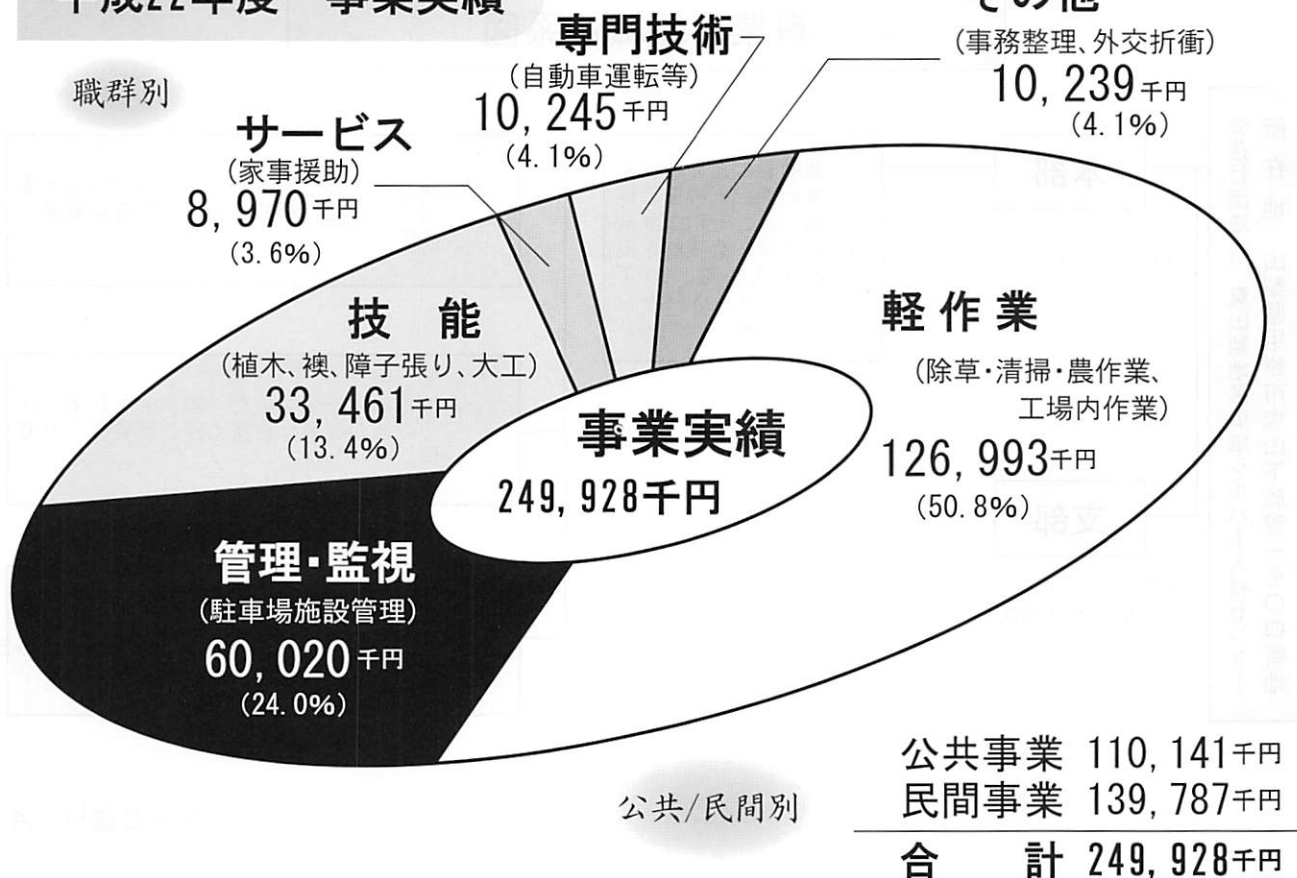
平成22年度 事業実績

職群別

専門技術
(自動車運転等)
10, 245千円
(4.1%)

その他
(事務整理、外交折衝)
10, 239千円
(4.1%)

サービス
(家事援助)
8, 970千円
(3.6%)

技 能
(植木、襖、障子張り、大工)
33, 461千円
(13.4%)

軽作業
(除草・清掃・農作業、工場内作業)
126, 993千円
(50.8%)

事業実績
249, 928千円

管理・監視
(駐車場施設管理)
60, 020千円
(24.0%)

公共/民間別

公共事業 110, 141千円
民間事業 139, 787千円
合 計 249, 928千円